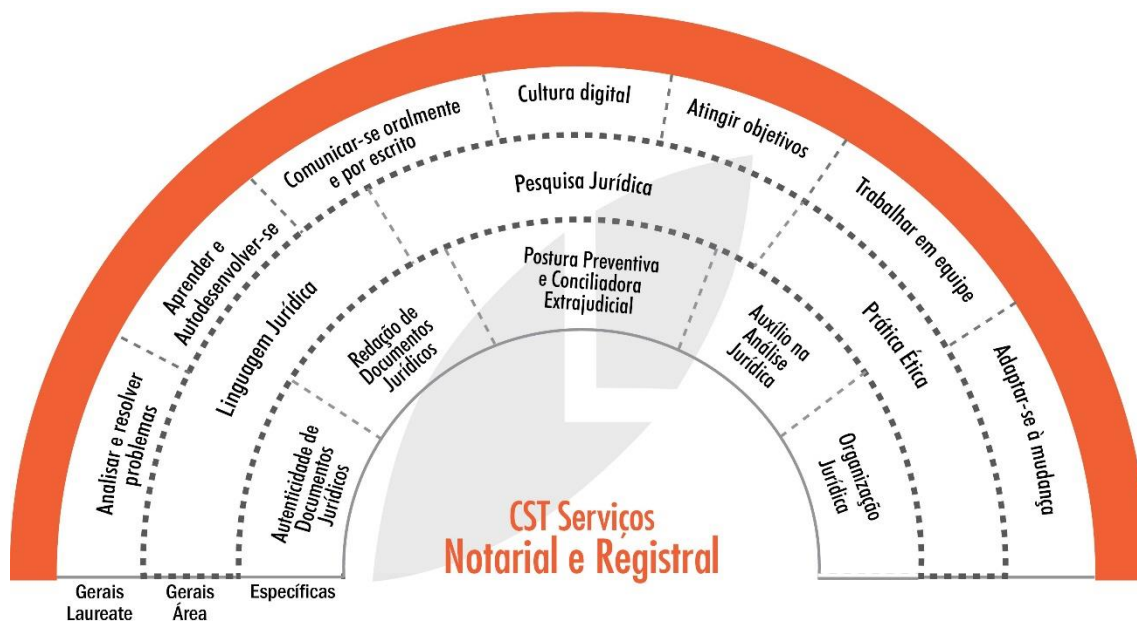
Cultura digital

Comunicar-se oralmente e por escrito

Atingir objetivos

Aprender e Autodesenvolver-se

Pesquisa Jurídica

Trabalhar em equipe

Postura Preventiva e Conciliadora Extrajudicial

Linguagem Jurídica

Redação de Documentos Jurídicos

Auxílio na Análise Jurídica

Prática Ética

Analisar e resolver problemas

Autenticidade de Documentos Jurídicos

Organização Jurídica

Adaptar-se à mudança

CST Serviços
Notarial e Registral

Gerais Laureate

Gerais Área

Específicas